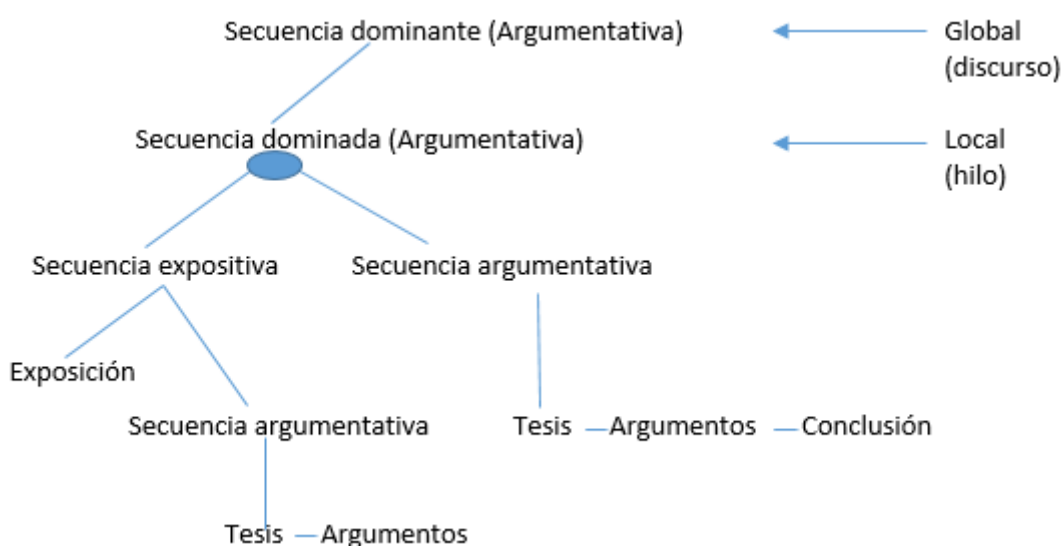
Secuencia dominante (Argumentativa)

Global (discurso)

Secuencia dominada (Argumentativa)

Local (hilo)

Secuencia expositiva

Secuencia argumentativa

Exposición

Secuencia argumentativa

Tesis — Argumentos — Conclusión

Tesis — Argumentos